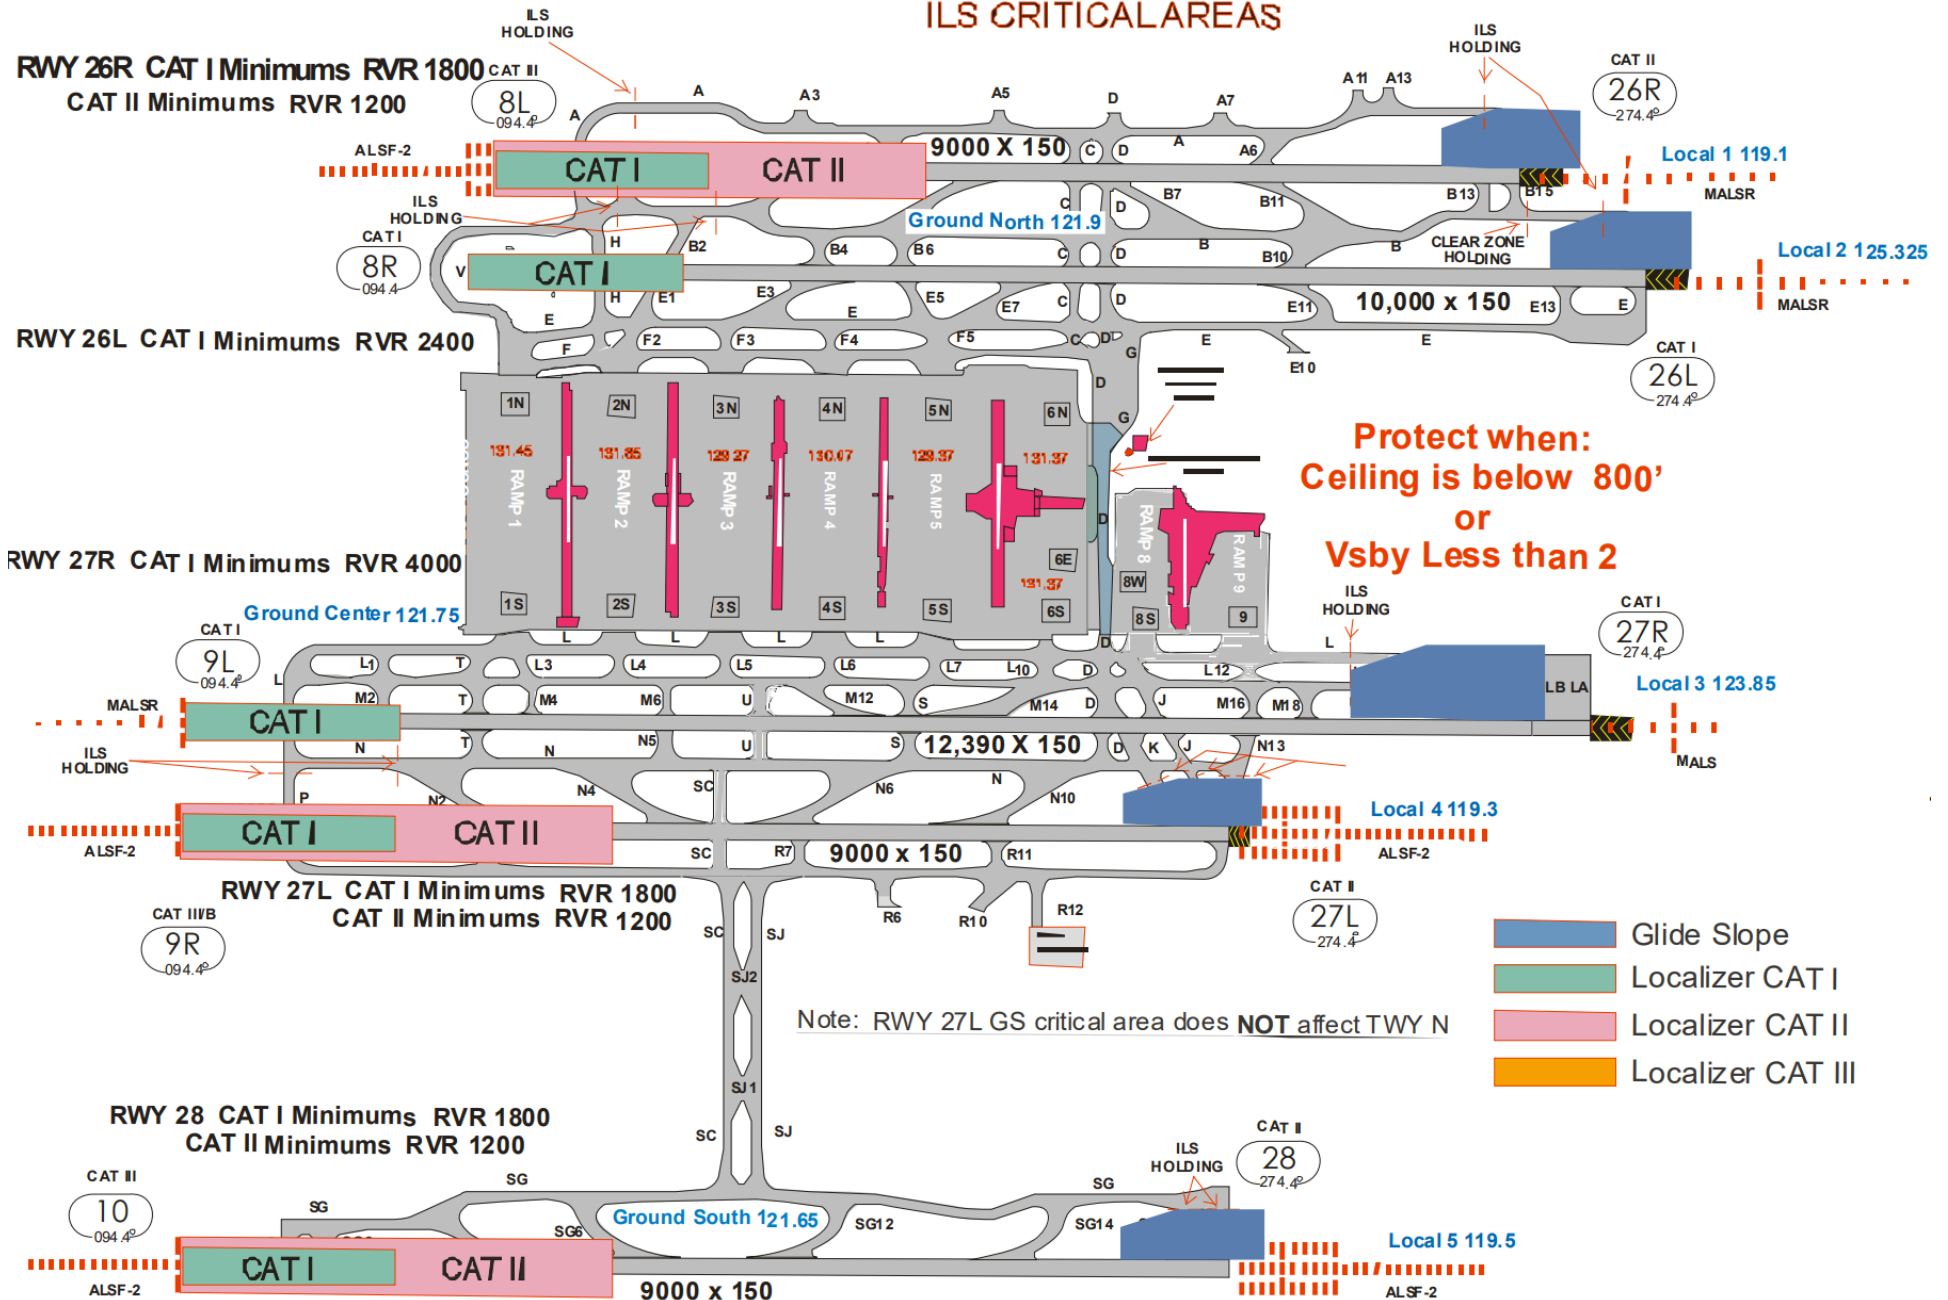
ILS CRITICAL AREAS

RWY 26R CAT I Minimums RVR 1800
CAT II Minimums RVR 1200

ILS HOLDING

CAT II
8L
094.4°

A A3 A5 D A7 A11 A13

ILS HOLDING

CAT II
26R
274.4°

ALSF-2

CAT I CAT II

9000 X 150

C D A A6

Local 1 119.1

B15 MALSR

ILS HOLDING

CAT I
8R
094.4

C D B7 B11 B13

Ground North 121.9

H B2 B4 B6 C D B B10 B CLEAR ZONE HOLDING

Local 2 125.325

V CAT I

H E1 E3 E E5 E7 C D E11 10,000 x 150 E13 E

MALSR

E

RWY 26L CAT I Minimums RVR 2400

F F2 F3 F4 F5 C D E E

E10

G

CAT I
26L
274.4°

D

1N 2N 3N 4N 5N 6N

131.45 131.85 129.27 130.07 129.37 131.37

RAMP 1 RAMP 2 RAMP 3 RAMP 4 RAMP 5

G

Protect when:
Ceiling is below 800'
or
Vsby Less than 2

D

RAMP 8 RAMP 9

6E

131.37

8W

RWY 27R CAT I Minimums RVR 4000

1S 2S 3S 4S 5S 6S 8S 9

ILS HOLDING

Ground Center 121.75

CAT I
27R
274.4°

CAT I
9L
094.4°

L L L L L D L

L1 T L3 L4 L5 L6 L7 L10 D L12

L

M2 T M4 M6 U M12 S M14 D J M16 M18

LB LA

Local 3 123.85

MALSR

CAT I

N T N N5 U S 12,390 X 150 D K J N13

MALS

ILS HOLDING

P N2 N4 SC N6 N N10

Local 4 119.3

CAT I CAT II

ALSF-2

SC R7 9000 x 150 R11

ALSF-2

RWY 27L CAT I Minimums RVR 1800
CAT II Minimums RVR 1200

CAT II/B
9R
094.4°

SC SJ R6 R10 R12

CAT II
27L
274.4°

Glide Slope
Localizer CAT I
Localizer CAT II
Localizer CAT III

SJ2

Note: RWY 27L GS critical area does NOT affect TWY N

SJ1

RWY 28 CAT I Minimums RVR 1800
CAT II Minimums RVR 1200

SC SJ

ILS HOLDING

CAT II
28
274.4°

CAT III
10
094.4°

SG SG SG

SG6

Ground South 121.65

SG12 SG14

Local 5 119.5

CAT I CAT II

ALSF-2

9000 x 150

ALSF-2